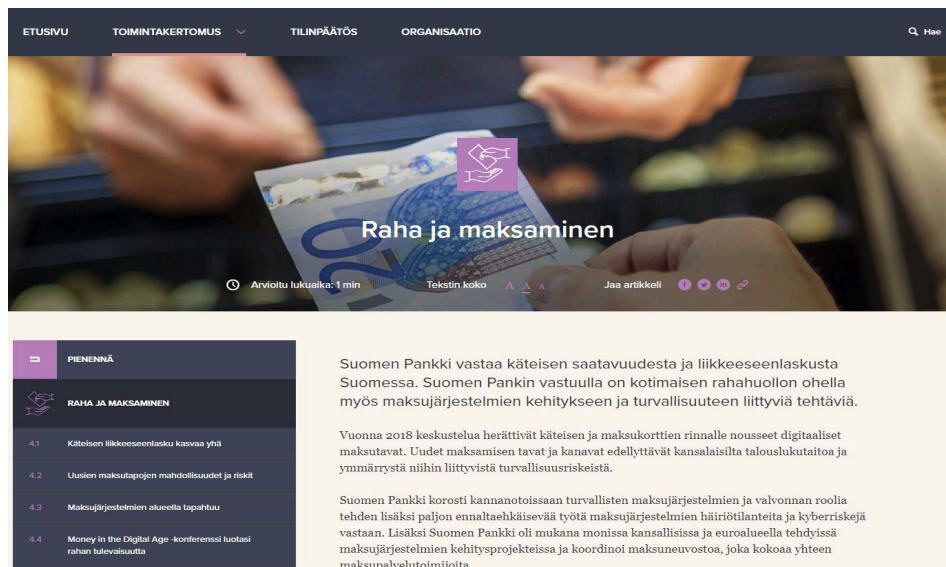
ETUSIVU TOIMINTAKERTOMUS TILINPÄÄTÖS ORGANISAATIO Hae

Raha ja maksaminen

Arvioitu lukuaika: 1 min Tekstin koko A A A Jaa artikkeli

PIENENNÄ

RAHA JA MAKSAMINEN

4.1 Käteisen liikkeeseenlasku kasvaa yhä

4.2 Uusien maksutapojen mahdollisuudet ja riskit

4.3 Maksujärjestelmien alueella tapahtuu

4.4 Money in the Digital Age -konferenssi luotasi rahan tulevaisuutta

Suomen Pankki vastaa käteisen saatavuudesta ja liikkeeseenlaskusta Suomessa. Suomen Pankin vastuulla on kotimaisen rahahuollon ohella myös maksujärjestelmien kehitykseen ja turvallisuuteen liittyviä tehtäviä.

Vuonna 2018 keskustelua herättivät käteisen ja maksukorttien rinnalle nousseet digitaaliset maksutavat. Uudet maksamisen tavat ja kanavat edellyttävät kansalaisilta talouslukutaitoa ja ymmärrystä niihin liittyvistä turvallisuusriskeistä.

Suomen Pankki korosti kannanotoissaan turvallisten maksujärjestelmien ja valvonnan roolia tehden lisäksi paljon ennaltaehkäisevää työtä maksujärjestelmien häiriötilanteita ja kyberriskejä vastaan. Lisäksi Suomen Pankki oli mukana monissa kansallisissa ja euroalueella tehdyissä maksujärjestelmien kehitysprojekteissa ja koordinoi maksuneuvostoa, joka kokoaa yhteen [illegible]